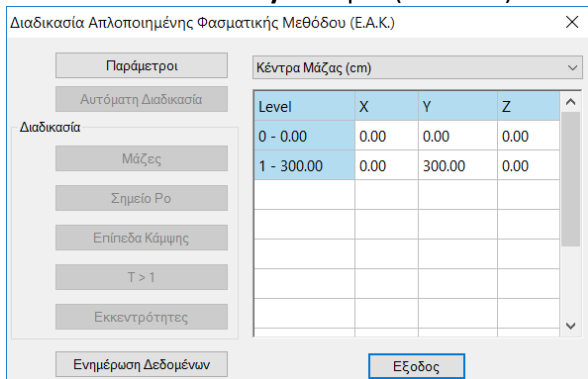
Διαδικασία Απλοποιημένης Φασματικής Μεθόδου (Ε.Α.Κ.)

Παράμετροι

Αυτόματη Διαδικασία

Διαδικασία

Μάζες

Σημείο Ρο

Επίπεδα Κάμψης

T > 1

Εκκεντρότητες

Ενημέρωση Δεδομένων

Κέντρα Μάζας (cm)

| Level | X | Y | Z |
|---|---|---|---|
| 0 - 0.00 | 0.00 | 0.00 | 0.00 |
| 1 - 300.00 | 0.00 | 300.00 | 0.00 |

Εξοδος